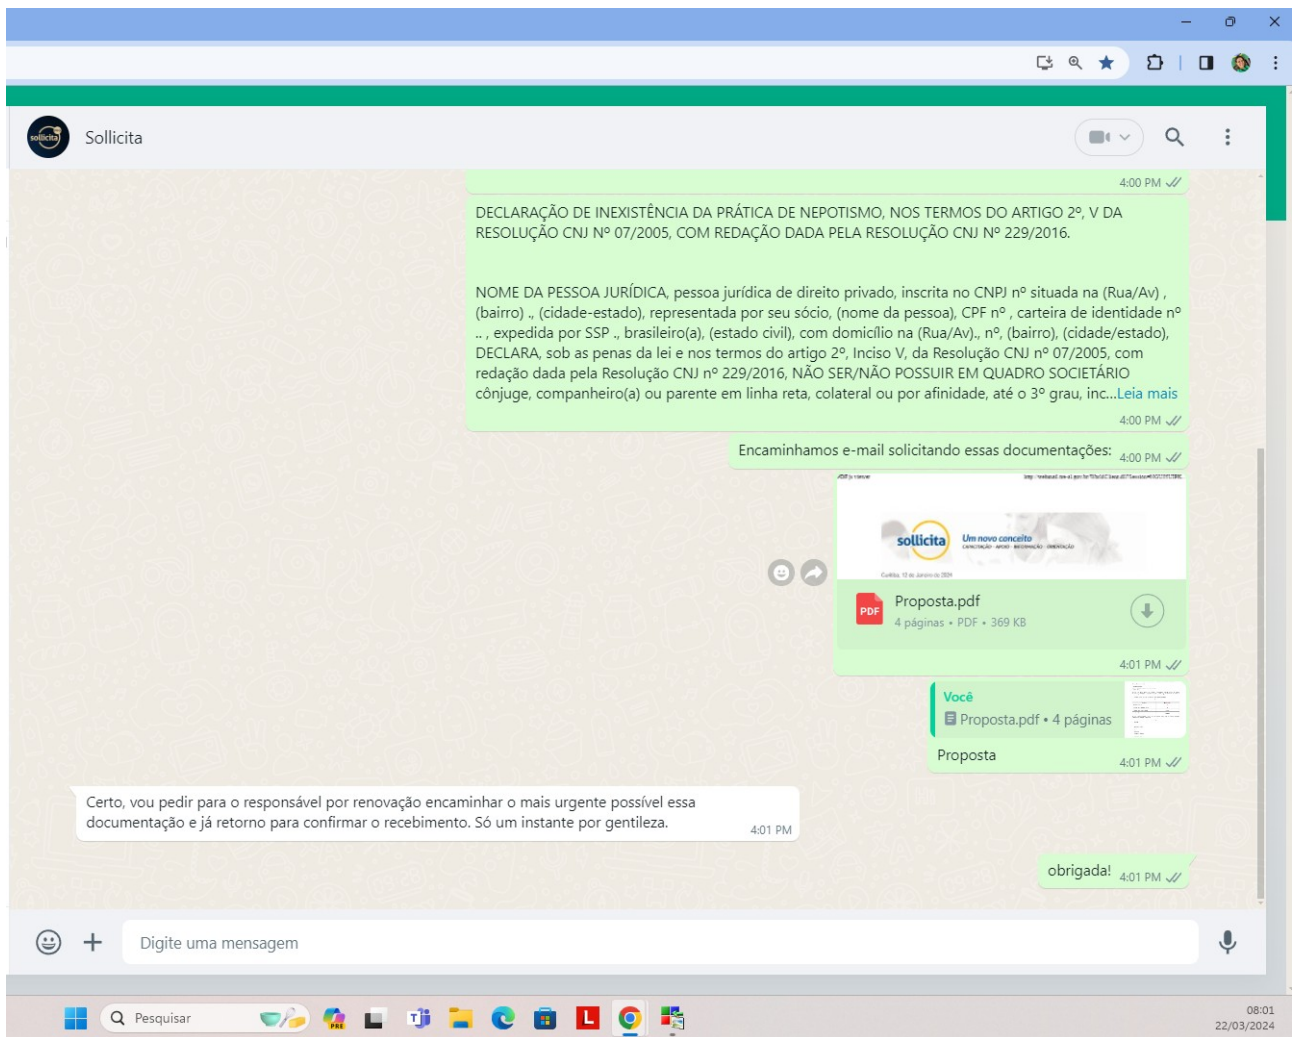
Sollicita

4:00 PM

DECLARAÇÃO DE INEXISTÊNCIA DA PRÁTICA DE NEPOTISMO, NOS TERMOS DO ARTIGO 2º, V DA RESOLUÇÃO CNJ Nº 07/2005, COM REDAÇÃO DADA PELA RESOLUÇÃO CNJ Nº 229/2016.

NOME DA PESSOA JURÍDICA, pessoa jurídica de direito privado, inscrita no CNPJ nº situada na (Rua/Av) , (bairro) ., (cidade-estado), representada por seu sócio, (nome da pessoa), CPF nº , carteira de identidade nº .. , expedida por SSP ., brasileiro(a), (estado civil), com domicílio na (Rua/Av)., nº, (bairro), (cidade/estado), DECLARA, sob as penas da lei e nos termos do artigo 2º, Inciso V, da Resolução CNJ nº 07/2005, com redação dada pela Resolução CNJ nº 229/2016, NÃO SER/NÃO POSSUIR EM QUADRO SOCIETÁRIO cônjuge, companheiro(a) ou parente em linha reta, colateral ou por afinidade, até o 3º grau, inc...Leia mais
4:00 PM

Encaminhamos e-mail solicitando essas documentações: 4:00 PM

sollicita Um novo conceito

Proposta.pdf
4 páginas • PDF • 369 KB
4:01 PM

Você
Proposta.pdf • 4 páginas
Proposta 4:01 PM

Certo, vou pedir para o responsável por renovação encaminhar o mais urgente possível essa documentação e já retorno para confirmar o recebimento. Só um instante por gentileza. 4:01 PM

obrigada! 4:01 PM

Digite uma mensagem

Pesquisar

08:01
22/03/2024